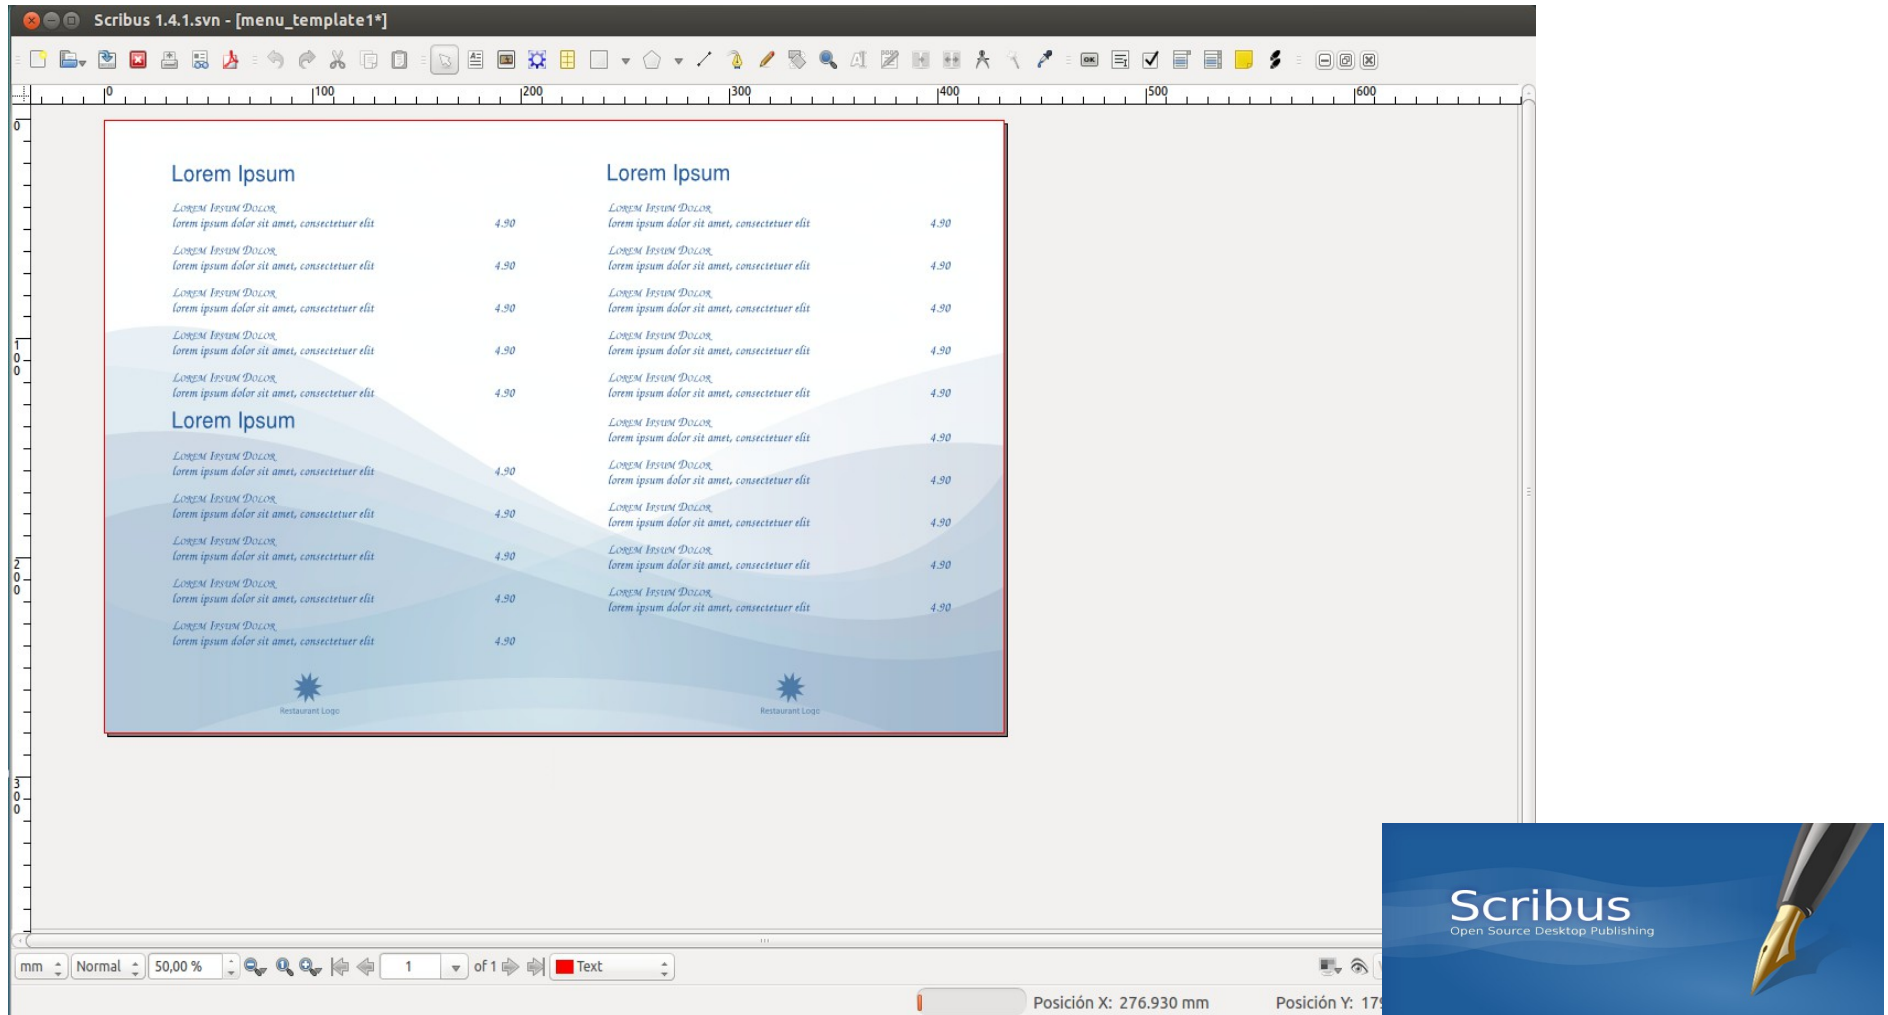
Scribus 1.4.1.svn - [menu_template1*]

0 100 200 300 400 500 600

Lorem Ipsum

Lorem Ipsum Dolor
lorem ipsum dolor sit amet, consectetuer elit 4.90

Lorem Ipsum Dolor
lorem ipsum dolor sit amet, consectetuer elit 4.90

Lorem Ipsum Dolor
lorem ipsum dolor sit amet, consectetuer elit 4.90

Lorem Ipsum Dolor
lorem ipsum dolor sit amet, consectetuer elit 4.90

Lorem Ipsum Dolor
lorem ipsum dolor sit amet, consectetuer elit 4.90

Lorem Ipsum

Lorem Ipsum Dolor
lorem ipsum dolor sit amet, consectetuer elit 4.90

Lorem Ipsum Dolor
lorem ipsum dolor sit amet, consectetuer elit 4.90

Lorem Ipsum Dolor
lorem ipsum dolor sit amet, consectetuer elit 4.90

Lorem Ipsum Dolor
lorem ipsum dolor sit amet, consectetuer elit 4.90

Lorem Ipsum Dolor
lorem ipsum dolor sit amet, consectetuer elit 4.90

Restaurant Logo

Lorem Ipsum

Lorem Ipsum Dolor
lorem ipsum dolor sit amet, consectetuer elit 4.90

Lorem Ipsum Dolor
lorem ipsum dolor sit amet, consectetuer elit 4.90

Lorem Ipsum Dolor
lorem ipsum dolor sit amet, consectetuer elit 4.90

Lorem Ipsum Dolor
lorem ipsum dolor sit amet, consectetuer elit 4.90

Lorem Ipsum Dolor
lorem ipsum dolor sit amet, consectetuer elit 4.90

Lorem Ipsum Dolor
lorem ipsum dolor sit amet, consectetuer elit 4.90

Lorem Ipsum Dolor
lorem ipsum dolor sit amet, consectetuer elit 4.90

Lorem Ipsum Dolor
lorem ipsum dolor sit amet, consectetuer elit 4.90

Lorem Ipsum Dolor
lorem ipsum dolor sit amet, consectetuer elit 4.90

Lorem Ipsum Dolor
lorem ipsum dolor sit amet, consectetuer elit 4.90

Restaurant Logo

mm Normal 50,00 % 1 of 1 Text

Posición X: 276.930 mm Posición Y: 17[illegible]

Scribus
Open Source Desktop Publishing